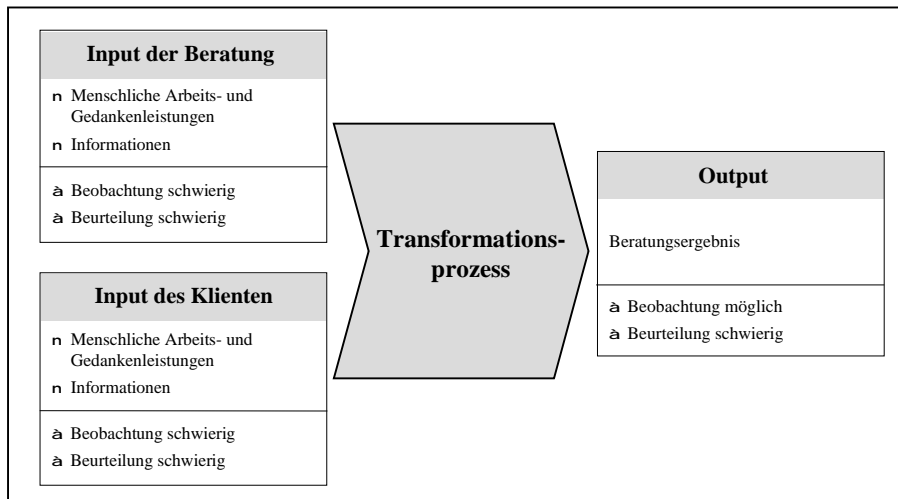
Input der Beratung

n Menschliche Arbeits- und Gedankenleistungen
n Informationen

à Beobachtung schwierig
à Beurteilung schwierig

Input des Klienten

n Menschliche Arbeits- und Gedankenleistungen
n Informationen

à Beobachtung schwierig
à Beurteilung schwierig

Transformationsprozess

Output

Beratungsergebnis

à Beobachtung möglich
à Beurteilung schwierig